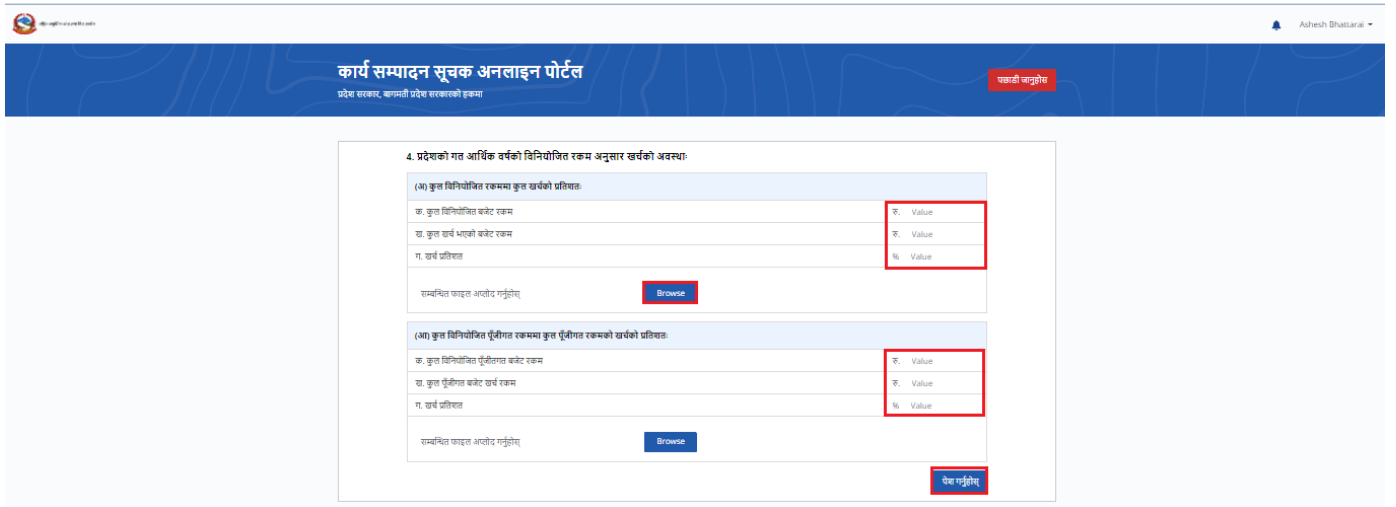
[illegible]

Ashesh Bhattarai

कार्य सम्पादन सूचक अनलाइन पोर्टल
प्रदेश सरकार, बागमती प्रदेश सरकारको हकमा

पछाडी जानुहोस

4. प्रदेशको गत आर्थिक वर्षको विनियोजित रकम अनुसार खर्चको अवस्थाः

(अ) कुल विनियोजित रकममा कुल खर्चको प्रतिशतः

| | |
|---|---|
| क. कुल विनियोजित बजेट रकम | रु. Value |
| ख. कुल खर्च भएको बजेट रकम | रु. Value |
| ग. खर्च प्रतिशत | % Value |

सम्बन्धित फाइल अप्लोड गर्नुहोस् Browse

(आ) कुल विनियोजित पूँजीगत रकममा कुल पूँजीगत रकमको खर्चको प्रतिशतः

| | |
|---|---|
| क. कुल विनियोजित पूँजीगत बजेट रकम | रु. Value |
| ख. कुल पूँजीगत बजेट खर्च रकम | रु. Value |
| ग. खर्च प्रतिशत | % Value |

सम्बन्धित फाइल अप्लोड गर्नुहोस् Browse

पेश गर्नुहोस्